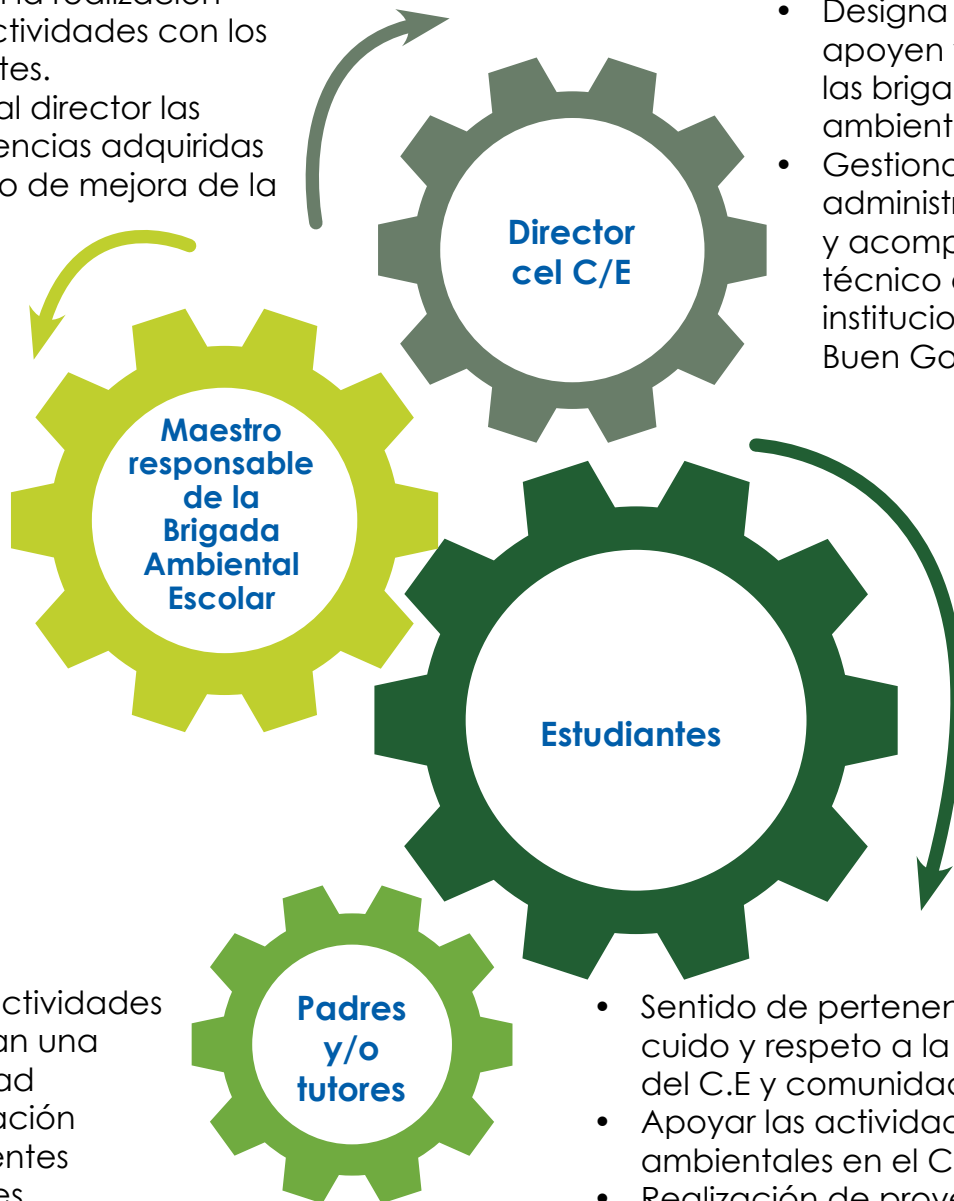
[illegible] la realización
actividades con los
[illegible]tes.
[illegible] al director las
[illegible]encias adquiridas
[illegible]o de mejora de la

Director cel C/E

• Designa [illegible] apoyen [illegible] las briga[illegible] ambient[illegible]
• Gestiona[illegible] administr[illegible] y acomp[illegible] técnico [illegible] institucio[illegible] Buen Go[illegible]

Maestro responsable de la Brigada Ambiental Escolar

Estudiantes

Padres y/o tutores

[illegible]ctividades
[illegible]an una
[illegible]ad
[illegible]ación
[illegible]entes
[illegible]es

• Sentido de pertenen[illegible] cuido y respeto a la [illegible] del C.E y comunida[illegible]
• Apoyar las activida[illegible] ambientales en el C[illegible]
• Realización de prove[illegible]